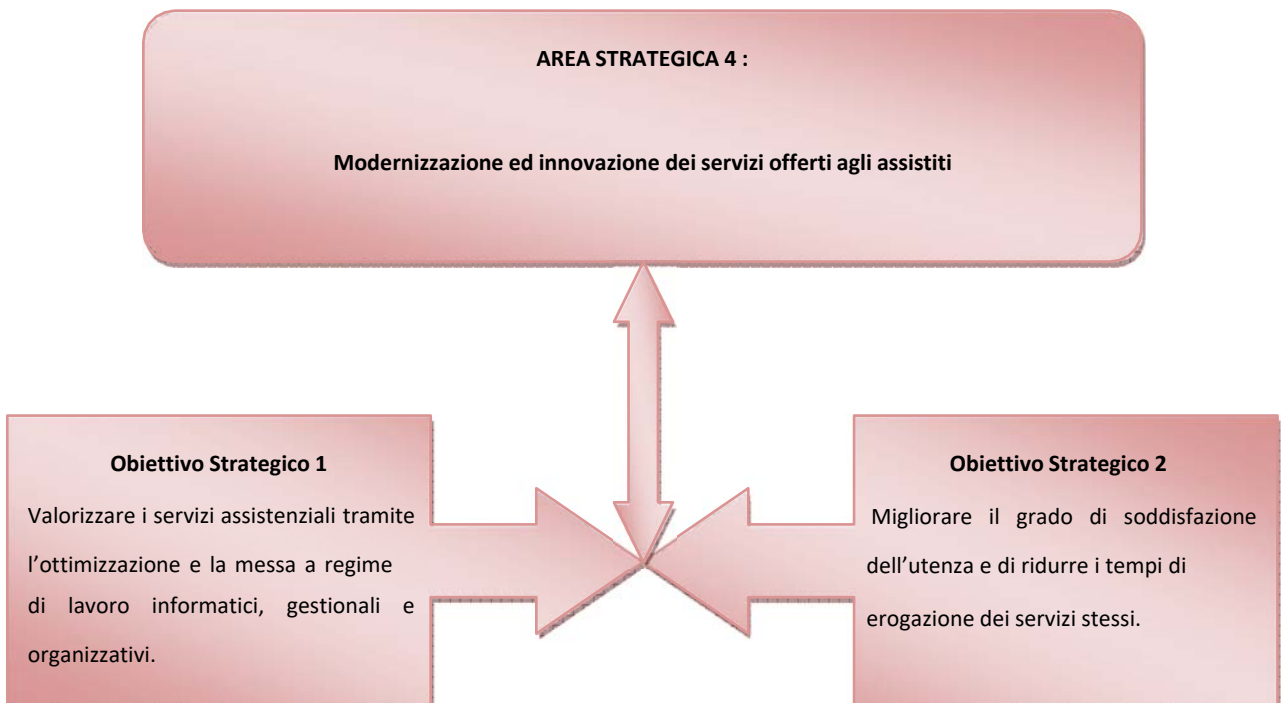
AREA STRATEGICA 4 :

Modernizzazione ed innovazione dei servizi offerti agli assistiti

Obiettivo Strategico 1

Valorizzare i servizi assistenziali tramite l'ottimizzazione e la messa a regime di lavoro informatici, gestionali e organizzativi.

Obiettivo Strategico 2

Migliorare il grado di soddisfazione dell'utenza e di ridurre i tempi di erogazione dei servizi stessi.